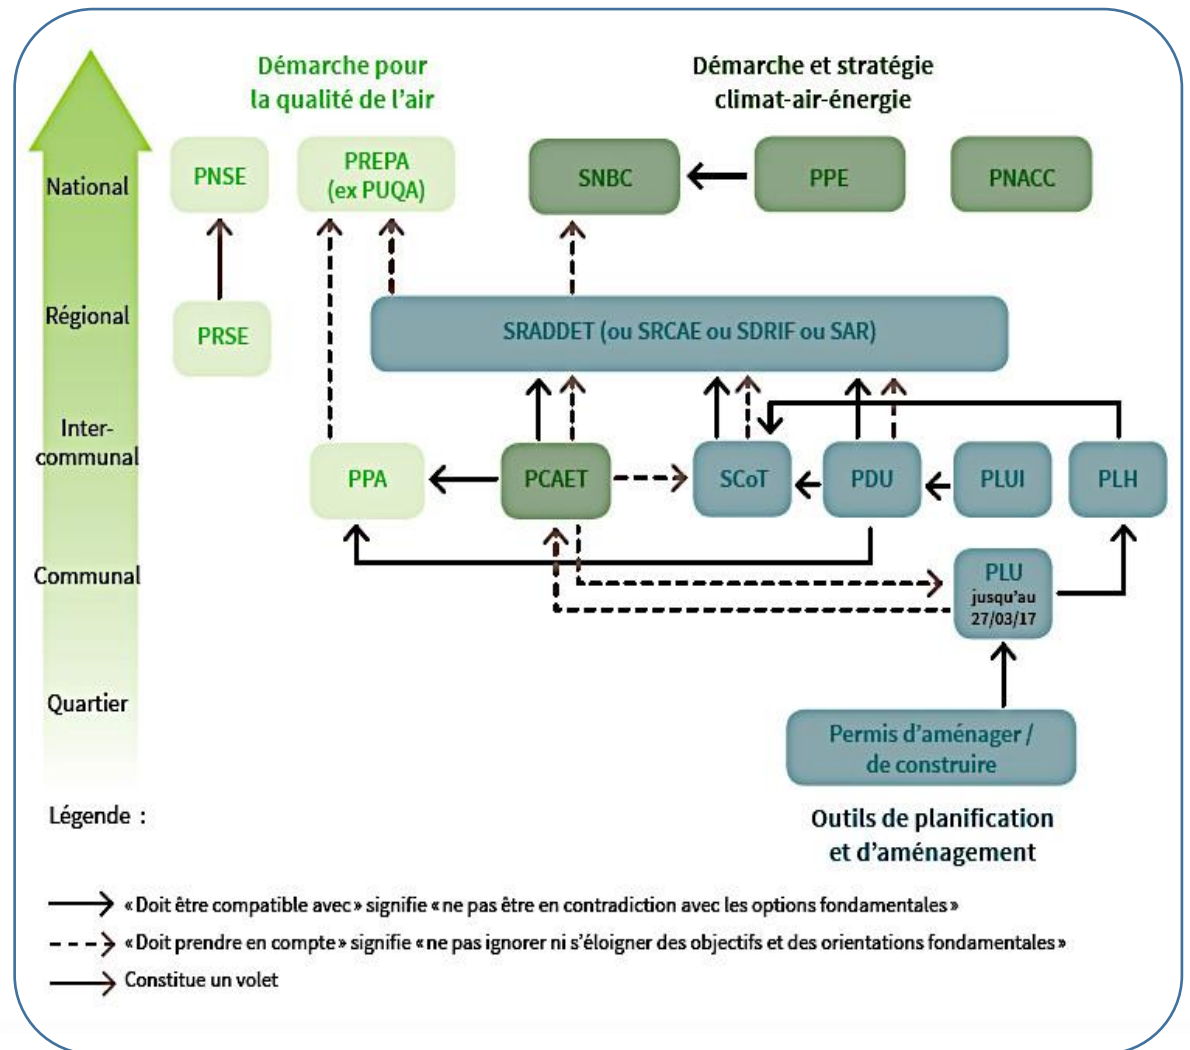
Démarche pour la qualité de l'air

Démarche et stratégie climat-air-énergie

National

Régional

Inter-communal

Communal

Quartier

PNSE

PRSE

PREPA (ex PUQA)

SNBC

PPE

PNACC

SRADDET (ou SRCAE ou SDRIF ou SAR)

PPA

PCAET

SCoT

PDU

PLUI

PLH

PLU jusqu'au 27/03/17

Permis d'aménager / de construire

Outils de planification et d'aménagement

Légende :

« Doit être compatible avec » signifie « ne pas être en contradiction avec les options fondamentales »

« Doit prendre en compte » signifie « ne pas ignorer ni s'éloigner des objectifs et des orientations fondamentales »

Constitue un volet